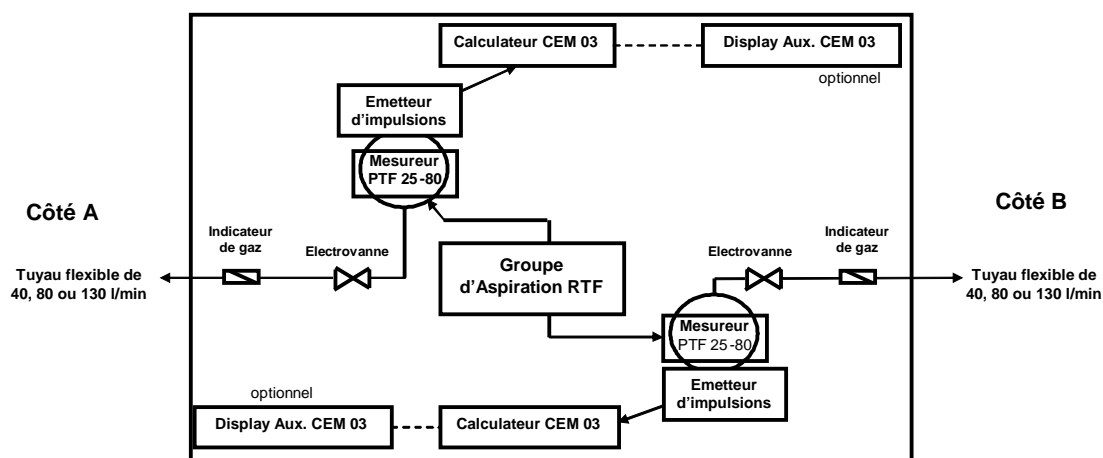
Calculateur CEM 03

Display Aux. CEM 03

optionnel

Emetteur d'impulsions

Mesureur PTF 25-80

Côté A

Côté B

Indicateur de gaz

Electrovanne

Groupe d'Aspiration RTF

Electrovanne

Indicateur de gaz

Tuyau flexible de 40, 80 ou 130 l/min

Tuyau flexible de 40, 80 ou 130 l/min

Mesureur PTF 25-80

Emetteur d'impulsions

optionnel

Display Aux. CEM 03

Calculateur CEM 03